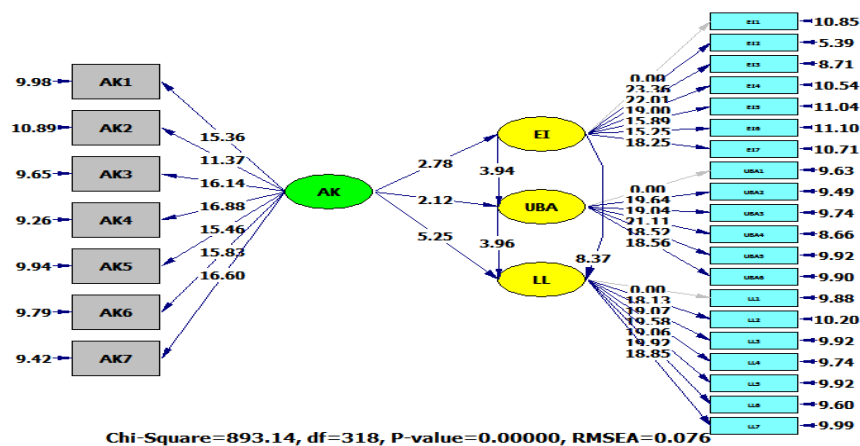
9.98 AK1
10.89 AK2
9.65 AK3
9.26 AK4
9.94 AK5
9.79 AK6
9.42 AK7

15.36
11.37
16.14
16.88
15.46
15.83
16.60

AK

2.78
2.12
5.25

EI
UBA
LL

3.94
3.96
8.37

0.00
23.36
22.01
19.00
15.89
15.25
18.25

EI1 10.85
EI2 5.39
EI3 8.71
EI4 10.54
EI5 11.04
EI6 11.10
EI7 10.71

0.00
19.64
19.04
21.11
18.52
18.56

UBA1 9.63
UBA2 9.49
UBA3 9.74
UBA4 8.66
UBA5 9.92
UBA6 9.90

0.00
18.13
19.07
19.58
19.06
19.92
18.85

LL1 9.88
LL2 10.20
LL3 9.92
LL4 9.74
LL5 9.92
LL6 9.60
LL7 9.99

Chi-Square=893.14, df=318, P-value=0.00000, RMSEA=0.076